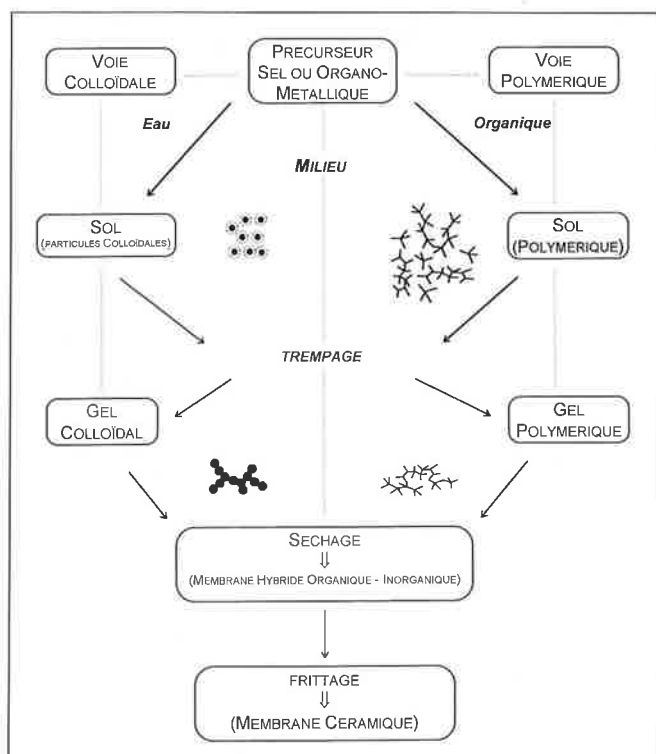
VOIE COLLOÏDALE

PRECURSEUR SEL OU ORGANO-METALLIQUE

VOIE POLYMERIQUE

Eau

Organique

MILIEU

SOL (PARTICULES COLLOÏDALES)

SOL (POLYMERIQUE)

TREMPAGE

GEL COLLOÏDAL

GEL POLYMERIQUE

SECHAGE
$\Downarrow$
(MEMBRANE HYBRIDE ORGANIQUE - INORGANIQUE)

FRITTAGE
$\Downarrow$
(MEMBRANE CERAMIQUE)